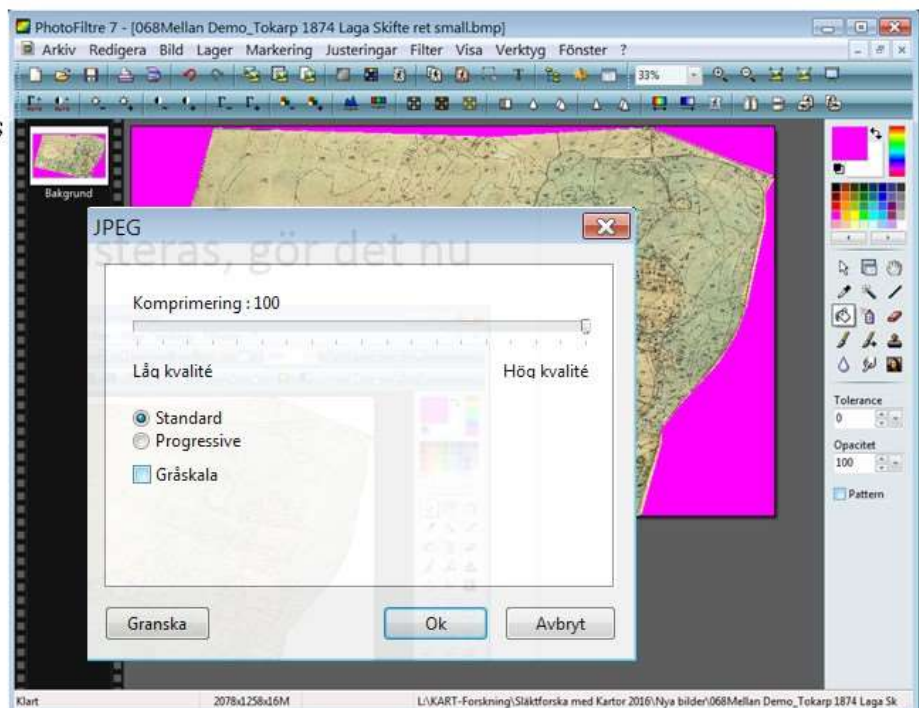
PhotoFiltre 7 - [068Mellan Demo_Tokarp 1874 Laga Skifte ret small.bmp]

Arkiv Redigera Bild Lager Markering Justeringar Filter Visa Verktyg Fönster ?

33%

Bakgrund

JPEG

steras, gör det nu

Komprimering : 100

Låg kvalité

Hög kvalité

Standard

Progressive

Gråskala

Granska

Ok

Avbryt

Tolerance

0

Opacitet

100

Pattern

Klart

2078x1258x16M

L:\KART-Forskning\Släktforska med Kartor 2016\Nya bilder\068Mellan Demo_Tokarp 1874 Laga Sk